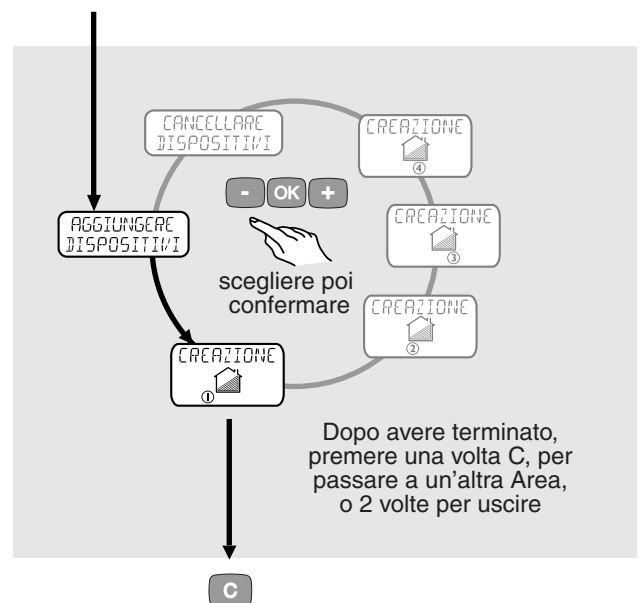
CANCELLARE DISPOSITIVI

CREAZIONE ④

- OK +

CREAZIONE ③

AGGIUNGERE DISPOSITIVI

scegliere poi confermare

CREAZIONE ②

CREAZIONE ①

Dopo avere terminato, premere una volta C, per passare a un'altra Area, o 2 volte per uscire

C